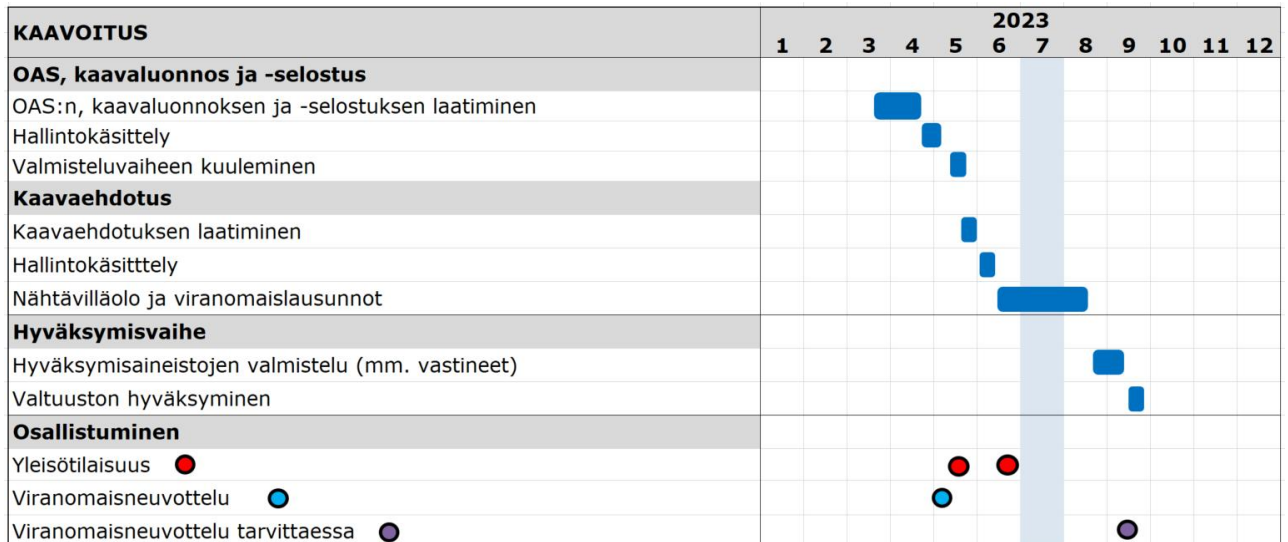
| KAAVOITUS | 2023 1 | 2 | 3 | 4 | 5 | 6 | 7 | 8 | 9 | 10 | 11 | 12 |
|---|---|---|---|---|---|---|---|---|---|---|---|---|
| **OAS, kaavaluonnos ja -selostus** | | | | | | | | | | | | |
| OAS:n, kaavaluonnoksen ja -selostuksen laatiminen | | | | | | | | | | | | |
| Hallintokäsittely | | | | | | | | | | | | |
| Valmisteluvaiheen kuuleminen | | | | | | | | | | | | |
| **Kaavaehdotus** | | | | | | | | | | | | |
| Kaavaehdotuksen laatiminen | | | | | | | | | | | | |
| Hallintokäsitttely | | | | | | | | | | | | |
| Nähtävilläolo ja viranomaislausunnot | | | | | | | | | | | | |
| **Hyväksymisvaihe** | | | | | | | | | | | | |
| Hyväksymisaineistojen valmistelu (mm. vastineet) | | | | | | | | | | | | |
| Valtuuston hyväksyminen | | | | | | | | | | | | |
| **Osallistuminen** | | | | | | | | | | | | |
| Yleisötilaisuus | | | | | | | | | | | | |
| Viranomaisneuvottelu | | | | | | | | | | | | |
| Viranomaisneuvottelu tarvittaessa | | | | | | | | | | | | |